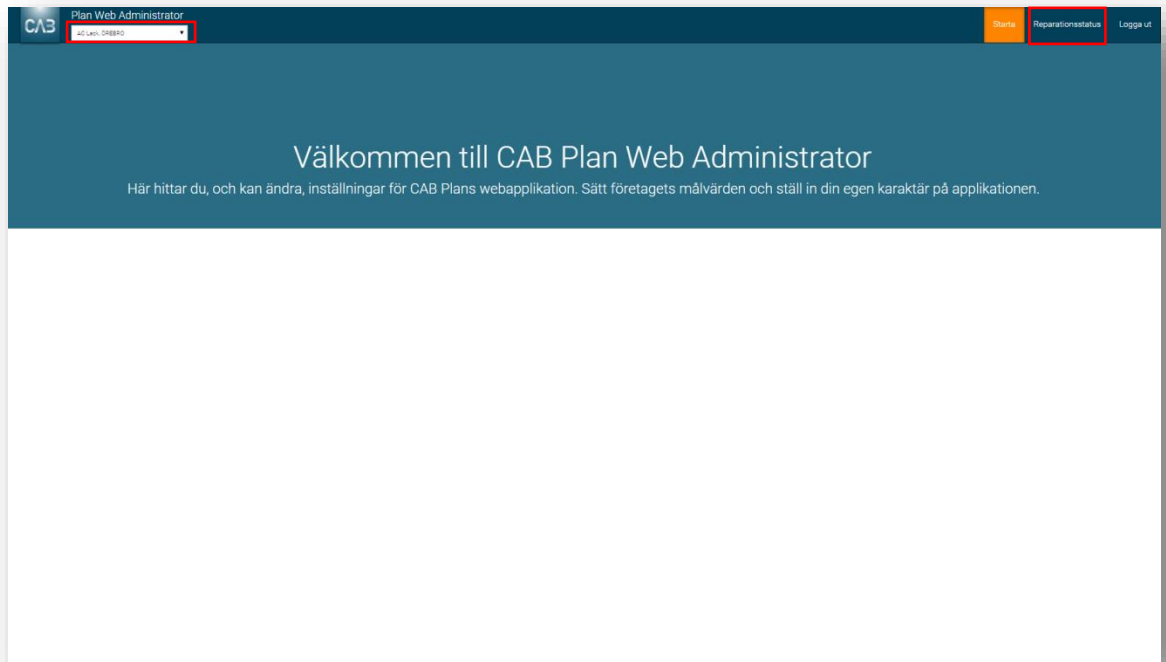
CAB Plan Web Administrator

AO Lack, ÖREBRO

Starta Reparationsstatus Logga ut

Välkommen till CAB Plan Web Administrator

Här hittar du, och kan ändra, inställningar för CAB Plans webapplikation. Sätt företagets målvärden och ställ in din egen karaktär på applikationen.